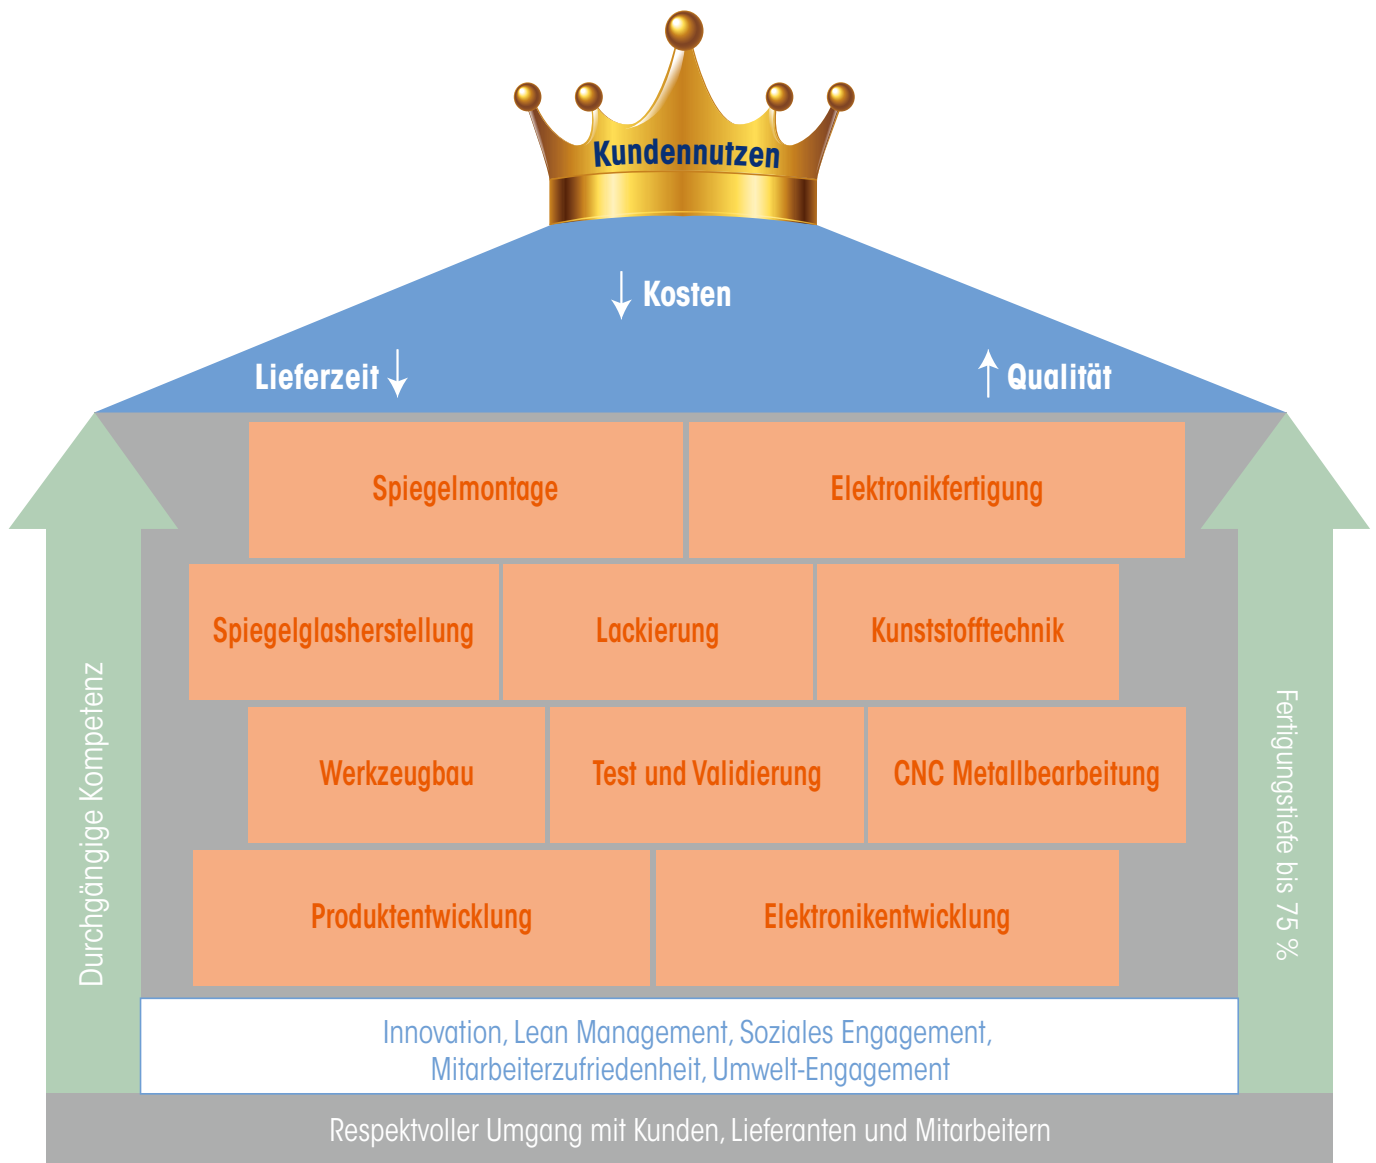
Kundennutzen

↓ Kosten

Lieferzeit ↓

↑ Qualität

Spiegelmontage

Elektronikfertigung

Spiegelglasherstellung

Lackierung

Kunststofftechnik

Werkzeugbau

Test und Validierung

CNC Metallbearbeitung

Produktentwicklung

Elektronikentwicklung

Durchgängige Kompetenz

Fertigungstiefe bis 75 %

Innovation, Lean Management, Soziales Engagement, Mitarbeiterzufriedenheit, Umwelt-Engagement

Respektvoller Umgang mit Kunden, Lieferanten und Mitarbeitern